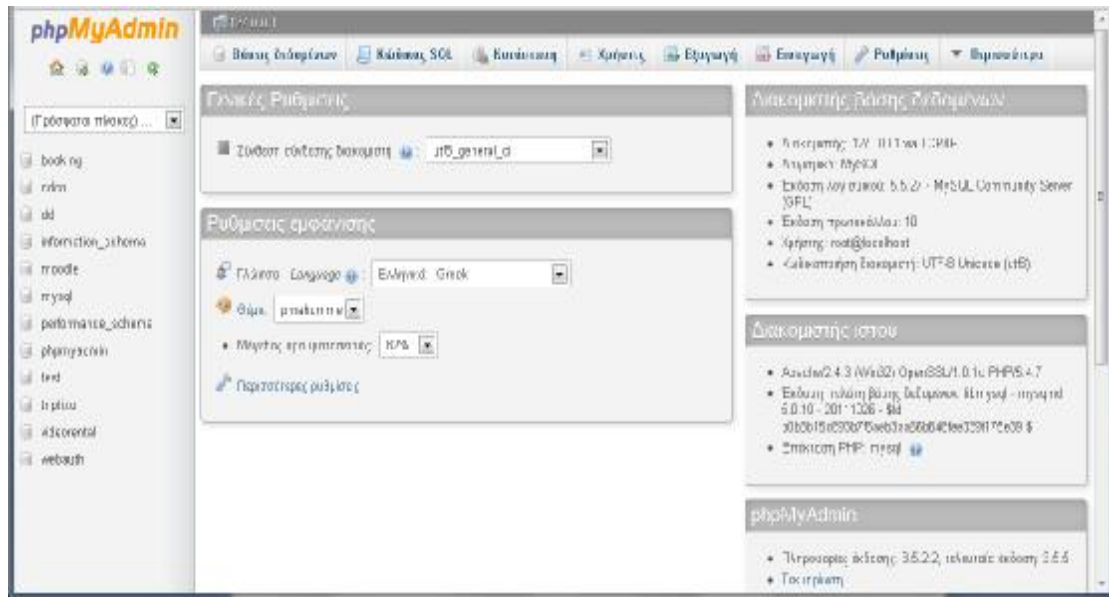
phpMyAdmin

(Πρόσφατοι πίνακες) ...

booking
cdcol
dd
information_schema
moodle
mysql
performance_schema
phpmyadmin
test
triplicu
videorental
webauth

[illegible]

Βάσεις δεδομένων | SQL | Κατάσταση | Χρήστες | Εξαγωγή | Εισαγωγή | Ρυθμίσεις | Περισσότερα

Γενικές Ρυθμίσεις

Σύνθεση σύνδεσης διακομιστή: utf8_general_ci

Ρυθμίσεις εμφάνισης

Γλώσσα - Language: Ελληνικά - Greek

Θέμα: pmahomme

Μέγεθος γραμματοσειράς: 82%

Περισσότερες ρυθμίσεις

Διακομιστής βάσης δεδομένων

Διακομιστής: 127.0.0.1 via TCP/IP
Λογισμικό: MySQL
Έκδοση λογισμικού: 5.5.27 - MySQL Community Server (GPL)
Έκδοση πρωτοκόλλου: 10
Χρήστης: root@localhost
Κωδικοσελίδα διακομιστή: UTF-8 Unicode (utf8)

Διακομιστής ιστού

Apache/2.4.3 (Win32) OpenSSL/1.0.1c PHP/5.4.7
Έκδοση πελάτη βάσης δεδομένων: libmysql - mysqlnd 5.0.10 - 20111026 - $Id: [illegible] $
Επέκταση PHP: mysqli

phpMyAdmin

Πληροφορίες έκδοσης: 3.5.2.2, τελευταία έκδοση: 3.5.5
Τεκμηρίωση